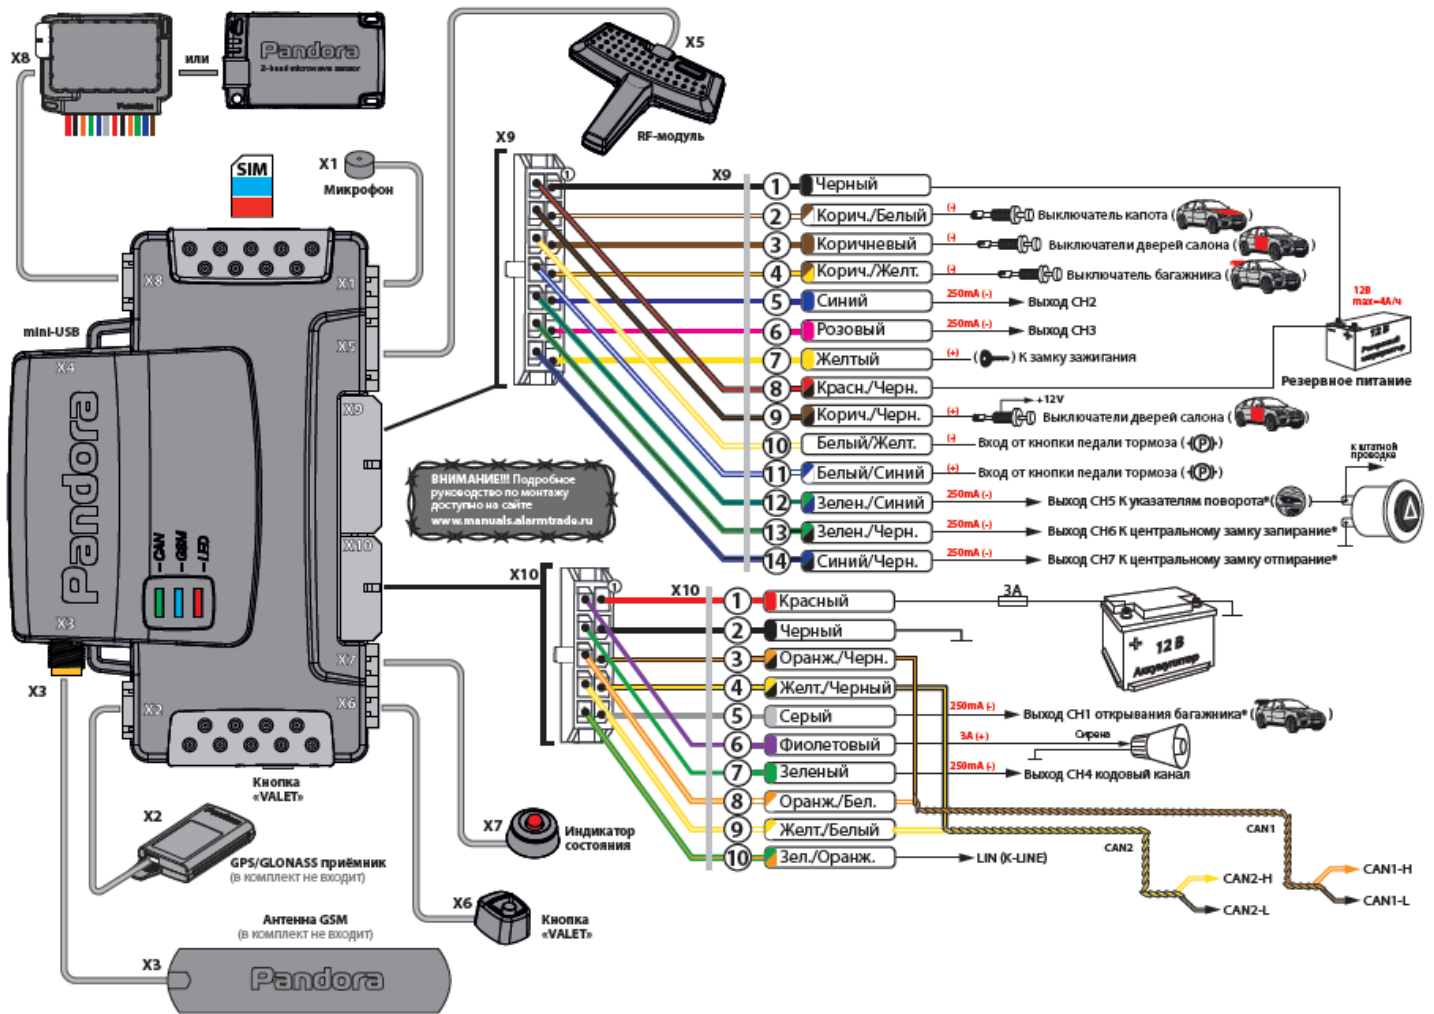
X8
или
Pandora
2-lead microwave sensor
X5
RF-модуль
SIM
X1
Микрофон
X9
X9
1 Черный
2 Корич./Белый (-) Выключатель капота
3 Коричневый (-) Выключатели дверей салона
4 Корич./Желт. (-) Выключатель багажника
5 Синий 250mA (-) Выход CH2
6 Розовый 250mA (-) Выход CH3
7 Желтый (+) К замку зажигания
8 Красн./Черн.
9 Корич./Черн. (+) +12V Выключатели дверей салона
10 Белый/Желт. (-) Вход от кнопки педали тормоза (P)
11 Белый/Синий (+) Вход от кнопки педали тормоза (P)
12 Зелен./Синий 250mA (-) Выход CH5 К указателям поворота*
13 Зелен./Черн. 250mA (-) Выход CH6 К центральному замку запирание*
14 Синий/Черн. 250mA (-) Выход CH7 К центральному замку отпирание*
12В max=4A/ч
12В Резервный аккумулятор
Резервное питание
К штатной проводке
mini-USB
X4
X8
X1
X5
X9
X10
X3
X7
X6
X2
Pandora
CAN
GSM
LED
ВНИМАНИЕ!!! Подробное руководство по монтажу доступно на сайте www.manuals.alarmtrade.ru
X10
X10
1 Красный 3A
2 Черный
3 Оранж./Черн.
4 Желт./Черный
5 Серый 250mA (-) Выход CH1 открывания багажника*
6 Фиолетовый 3A (+) Сирена
7 Зеленый 250mA (-) Выход CH4 кодовый канал
8 Оранж./Бел.
9 Желт./Белый
10 Зел./Оранж. LIN (K-LINE)
+ 12В Аккумулятор
CAN1
CAN2
CAN2-H
CAN2-L
CAN1-H
CAN1-L
X3
Кнопка «VALET»
X2
GPS/GLONASS приёмник (в комплект не входит)
X7
Индикатор состояния
X6
Кнопка «VALET»
Антенна GSM (в комплект не входит)
X3
Pandora